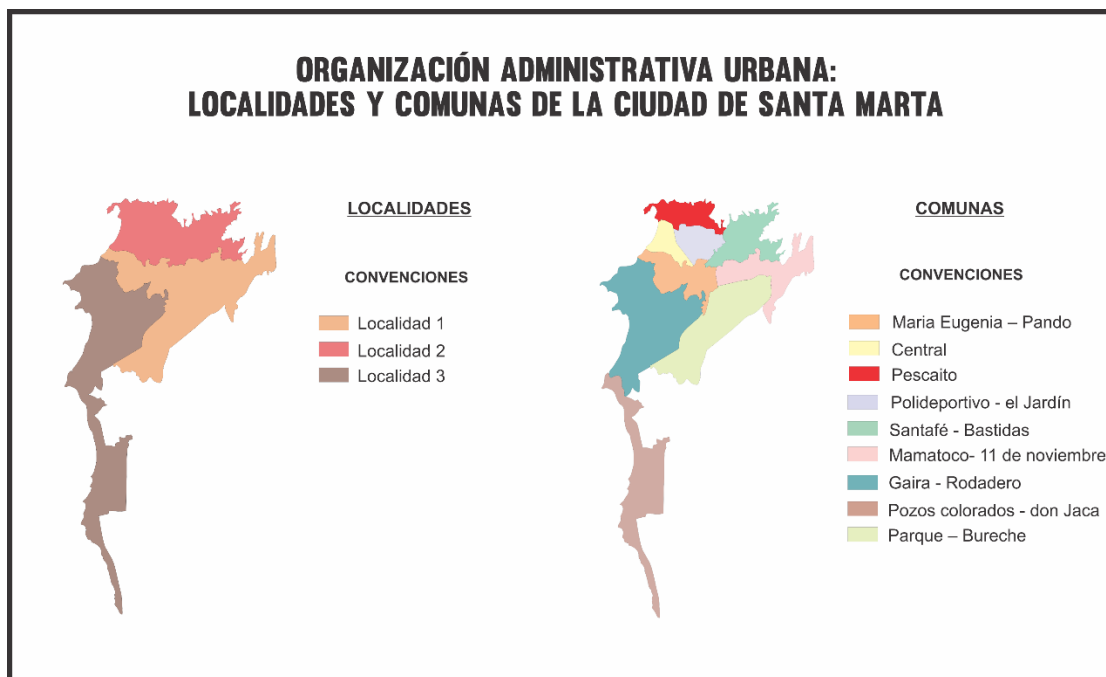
ORGANIZACIÓN ADMINISTRATIVA URBANA:
LOCALIDADES Y COMUNAS DE LA CIUDAD DE SANTA MARTA

LOCALIDADES

CONVENCIONES

Localidad 1
Localidad 2
Localidad 3

COMUNAS

CONVENCIONES

Maria Eugenia – Pando
Central
Pescaito
Polideportivo - el Jardín
Santafé - Bastidas
Mamatoco- 11 de noviembre
Gaira - Rodadero
Pozos colorados - don Jaca
Parque – Bureche